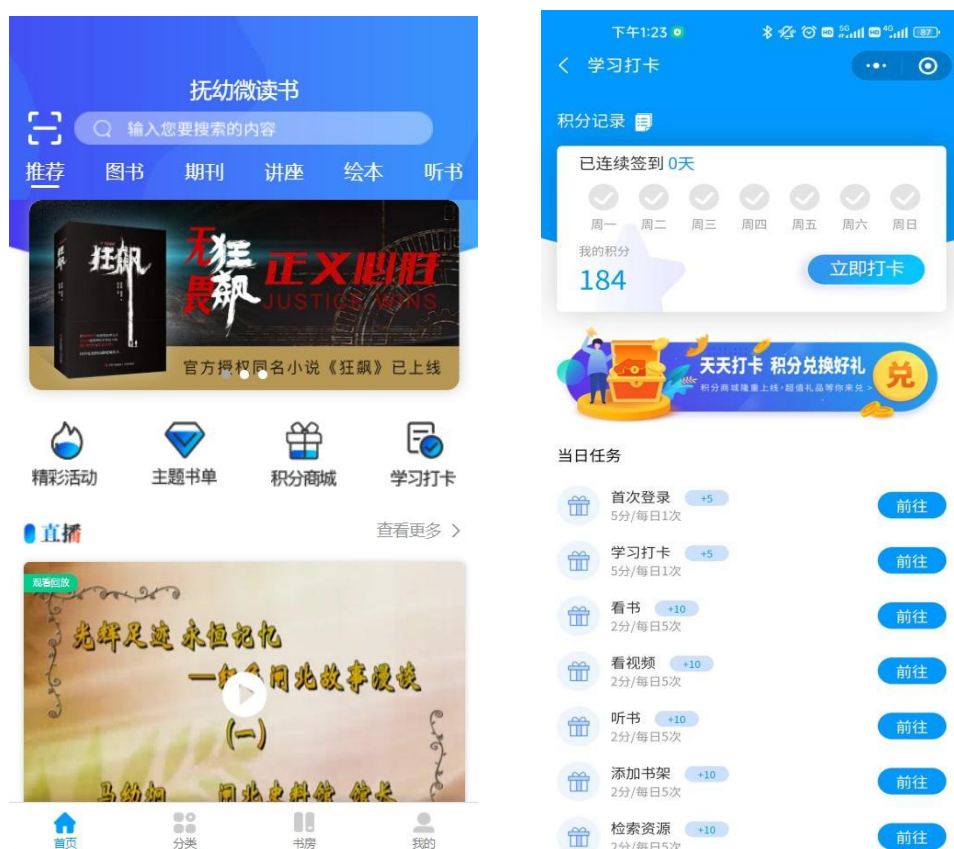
抚幼微读书

输入您要搜索的内容

推荐 图书 期刊 讲座 绘本 听书

狂飙

无畏 狂飙 正义必胜 JUSTICE WINS

官方授权同名小说《狂飙》已上线

精彩活动 主题书单 积分商城 学习打卡

直播 查看更多 >

观看回放

光辉足迹 永恒记忆

—红色闽北故事漫读

(一)

马幼炯 闽北史料馆 馆长

首页 分类 书房 我的

下午1:23

学习打卡

积分记录

已连续签到 0天

周一 周二 周三 周四 周五 周六 周日

我的积分

184

立即打卡

天天打卡 积分兑换好礼

积分商城隆重上线·超值礼品等你来兑 >

兑

当日任务

首次登录 +5
5分/每日1次
前往

学习打卡 +5
5分/每日1次
前往

看书 +10
2分/每日5次
前往

看视频 +10
2分/每日5次
前往

听书 +10
2分/每日5次
前往

添加书架 +10
2分/每日5次
前往

检索资源 +10
2分/每日5次
前往